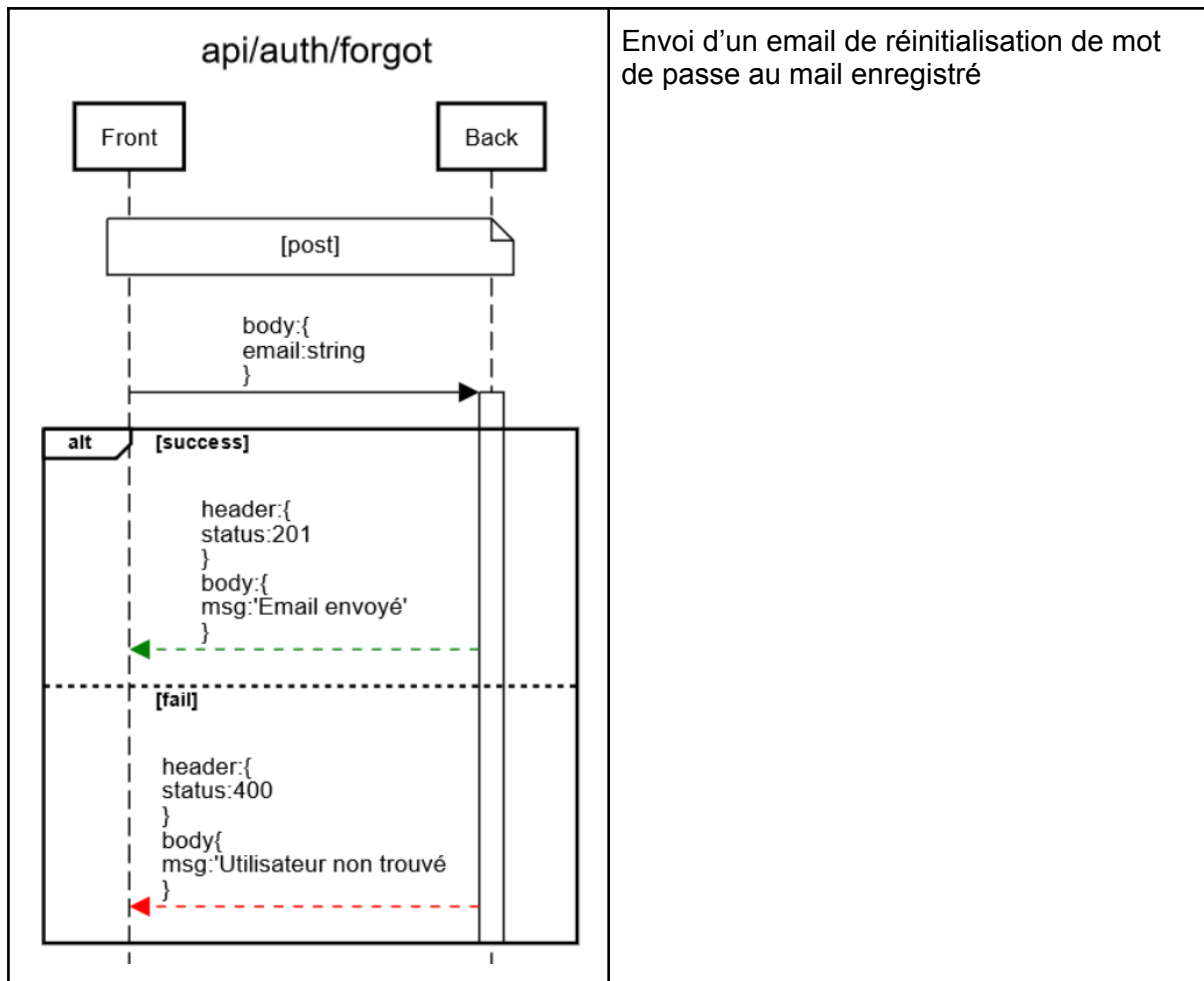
api/auth/forgot

Front

Back

[post]

body:{
email:string
}

alt

[success]

header:{
status:201
}
body:{
msg:'Email envoyé'
}

[fail]

header:{
status:400
}
body{
msg:'Utilisateur non trouvé
}

Envoi d’un email de réinitialisation de mot de passe au mail enregistré